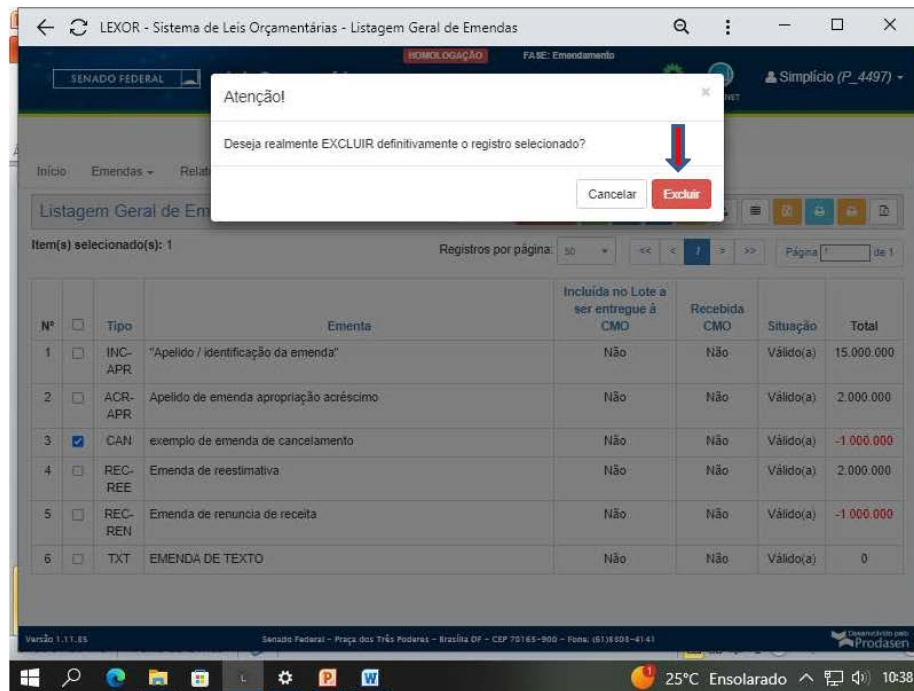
LEXOR - Sistema de Leis Orçamentárias - Listagem Geral de Emendas

SENADO FEDERAL

HOMOLOGAÇÃO FASE: Emendamento

Simplício (P_4497)

Atenção!

Deseja realmente EXCLUIR definitivamente o registro selecionado?

Cancelar Excluir

Início Emendas Relat

Listagem Geral de Em

Item(s) selecionado(s): 1

Registros por página: 50

<< < 1 > >> Página 1 de 1

| Nº | | Tipo | Ementa | Incluída no Lote a ser entregue à CMO | Recebida CMO | Situação | Total |
|---|---|---|---|---|---|---|---|
| 1 | | INC-APR | "Apelido / identificação da emenda" | Não | Não | Válido(a) | 15.000.000 |
| 2 | | ACR-APR | Apelido de emenda apropriação acréscimo | Não | Não | Válido(a) | 2.000.000 |
| 3 | ☑ | CAN | exemplo de emenda de cancelamento | Não | Não | Válido(a) | -1.000.000 |
| 4 | | REC-REE | Emenda de reestimativa | Não | Não | Válido(a) | 2.000.000 |
| 5 | | REC-REN | Emenda de renuncia de receita | Não | Não | Válido(a) | -1.000.000 |
| 6 | | TXT | EMENDA DE TEXTO | Não | Não | Válido(a) | 0 |

Versão 1.11.85

Senado Federal - Praça dos Três Poderes - Brasília DF - CEP 70165-900 - Fone: (61)3303-4141

Desenvolvido pelo Prodasen

25°C Ensolarado 10:38